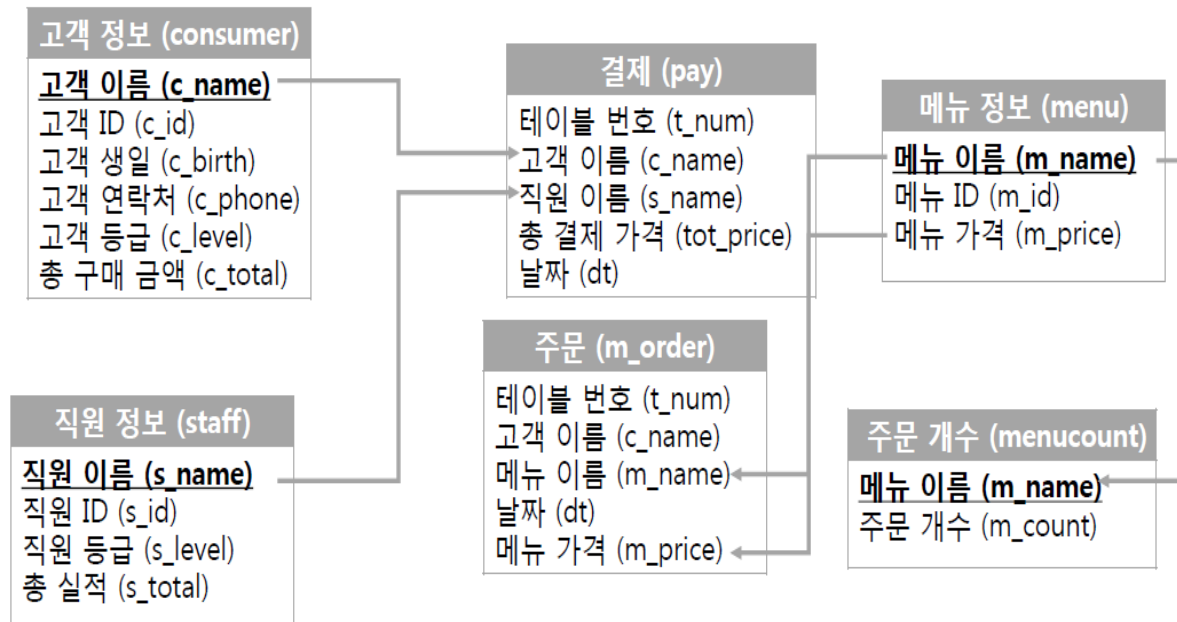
고객 정보 (consumer)
고객 이름 (c_name)
고객 ID (c_id)
고객 생일 (c_birth)
고객 연락처 (c_phone)
고객 등급 (c_level)
총 구매 금액 (c_total)

결제 (pay)
테이블 번호 (t_num)
고객 이름 (c_name)
직원 이름 (s_name)
총 결제 가격 (tot_price)
날짜 (dt)

메뉴 정보 (menu)
메뉴 이름 (m_name)
메뉴 ID (m_id)
메뉴 가격 (m_price)

주문 (m_order)
테이블 번호 (t_num)
고객 이름 (c_name)
메뉴 이름 (m_name)
날짜 (dt)
메뉴 가격 (m_price)

직원 정보 (staff)
직원 이름 (s_name)
직원 ID (s_id)
직원 등급 (s_level)
총 실적 (s_total)

주문 개수 (menucount)
메뉴 이름 (m_name)
주문 개수 (m_count)